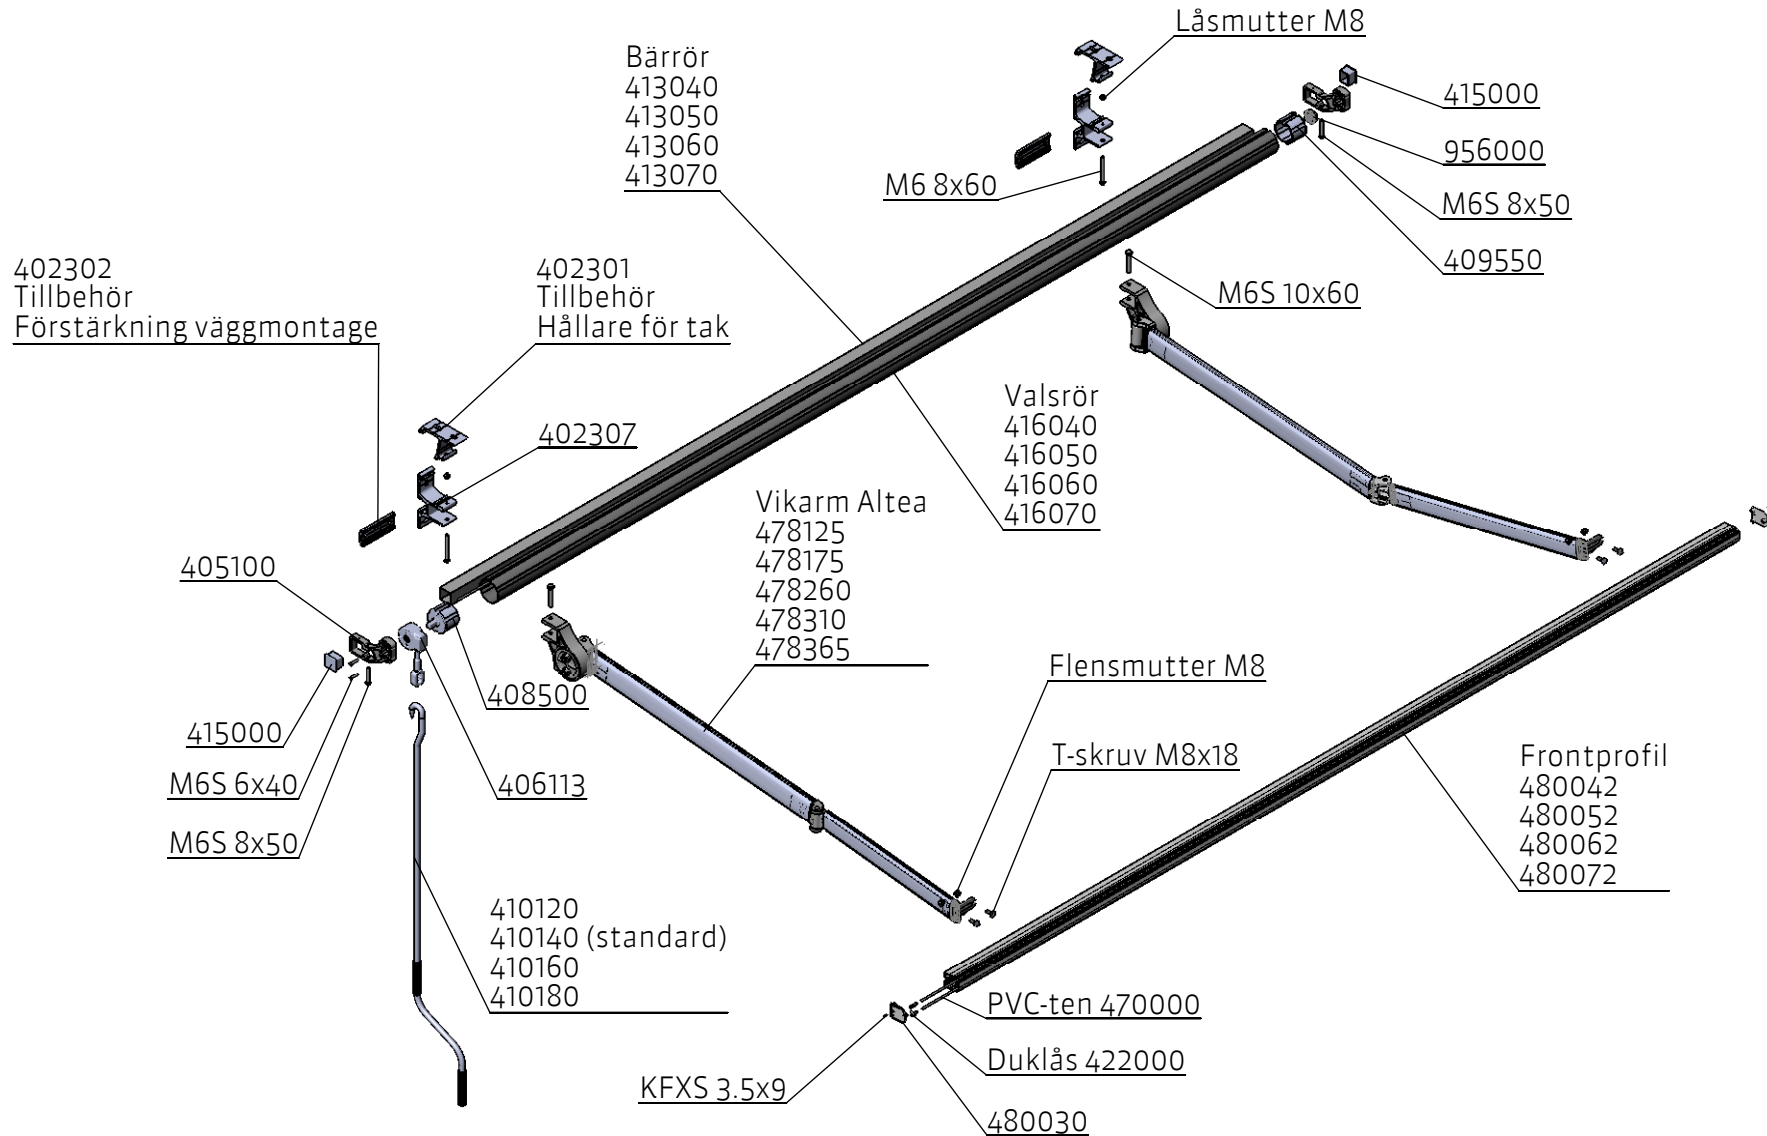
Låsmutter M8

Bärrör
413040
413050
413060
413070

415000

956000

M6 8x60

M6S 8x50

409550

M6S 10x60

402302
Tillbehör
Förstärkning väggmontage

402301
Tillbehör
Hållare för tak

402307

Valsrör
416040
416050
416060
416070

Vikarm Altea
478125
478175
478260
478310
478365

405100

408500

Flensmutter M8

415000

T-skruv M8x18

M6S 6x40

406113

Frontprofil
480042
480052
480062
480072

M6S 8x50

410120
410140 (standard)
410160
410180

PVC-ten 470000

Duklås 422000

KFXS 3.5x9

480030